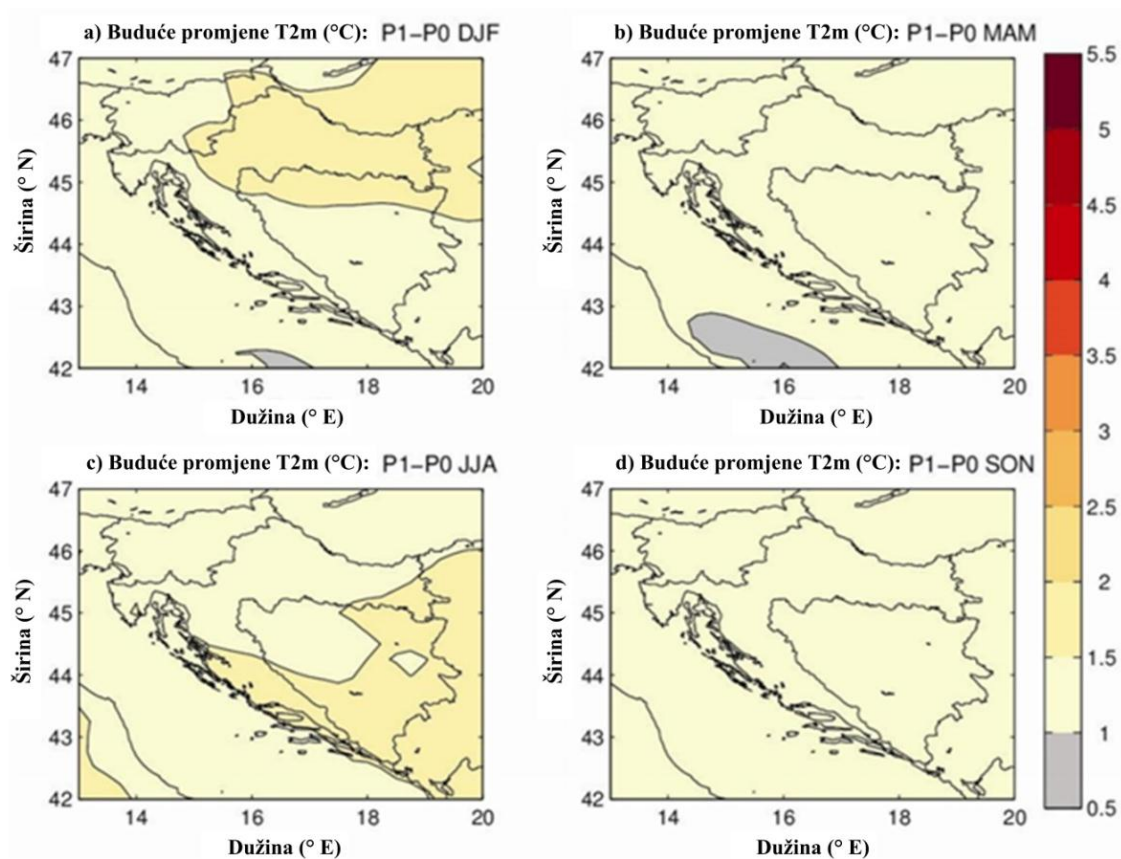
a) Buduće promjene T2m (°C): P1–P0 DJF

47
46
45
44
43
42
Širina (° N)
14
16
18
20
Dužina (° E)

b) Buduće promjene T2m (°C): P1–P0 MAM

47
46
45
44
43
42
Širina (° N)
14
16
18
20
Dužina (° E)

5.5
5
4.5
4
3.5
3
2.5
2
1.5
1
0.5

c) Buduće promjene T2m (°C): P1–P0 JJA

47
46
45
44
43
42
Širina (° N)
14
16
18
20
Dužina (° E)

d) Buduće promjene T2m (°C): P1–P0 SON

47
46
45
44
43
42
Širina (° N)
14
16
18
20
Dužina (° E)